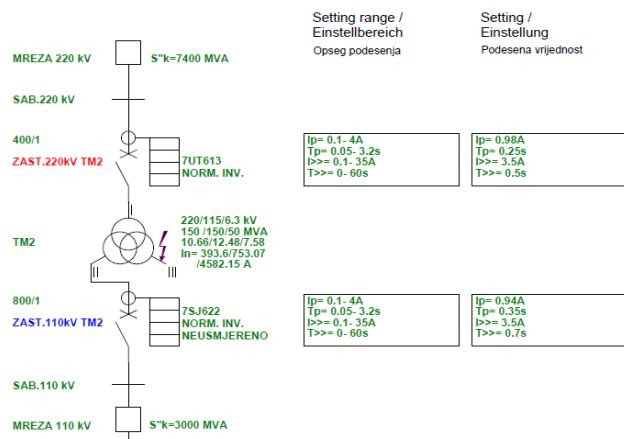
Setting range /
Einstellbereich
Opseg podesenja

Setting /
Einstellung
Podesena vrijednost

MREZA 220 kV
S"k=7400 MVA

SAB.220 kV

400/1
ZAST.220kV TM2
7UT613
NORM. INV.

Ip= 0.1- 4A
Tp= 0.05- 3.2s
I>>= 0.1- 35A
T>>= 0- 60s

Ip= 0.98A
Tp= 0.25s
I>>= 3.5A
T>>= 0.5s

TM2
220/115/6.3 kV
150 /150/50 MVA
10.66/12.48/7.58
In= 393.6/753.07
/4582.15 A

800/1
ZAST.110kV TM2
7SJ622
NORM. INV.
NEUSMJERENO

Ip= 0.1- 4A
Tp= 0.05- 3.2s
I>>= 0.1- 35A
T>>= 0- 60s

Ip= 0.94A
Tp= 0.35s
I>>= 3.5A
T>>= 0.7s

SAB.110 kV

MREZA 110 kV
S"k=3000 MVA